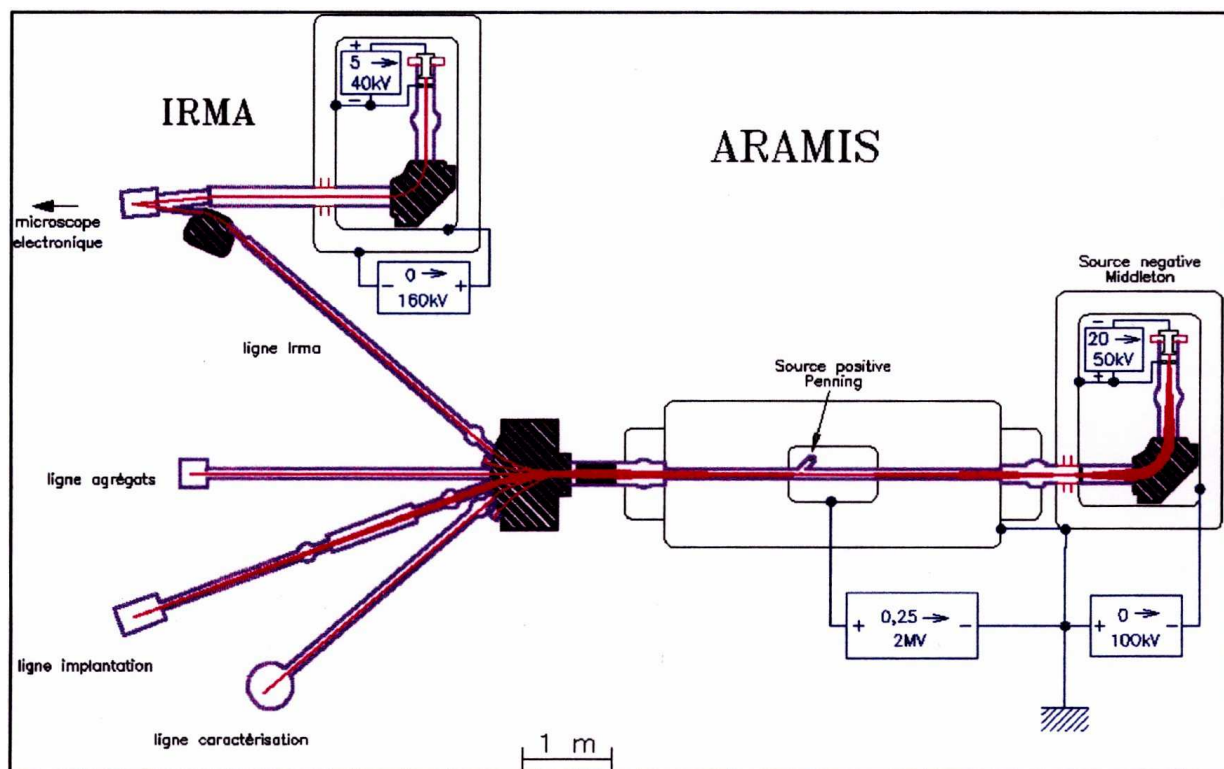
IRMA

+ 5 → 40kV −

ARAMIS

microscope electronique

− 0 → 160kV +

Source negative Middleton

− 20 → 50kV +

ligne Irma

Source positive Penning

ligne agrégats

+ 0,25 → 2MV −

+ 0 → 100kV −

ligne implantation

ligne caractérisation

1 m